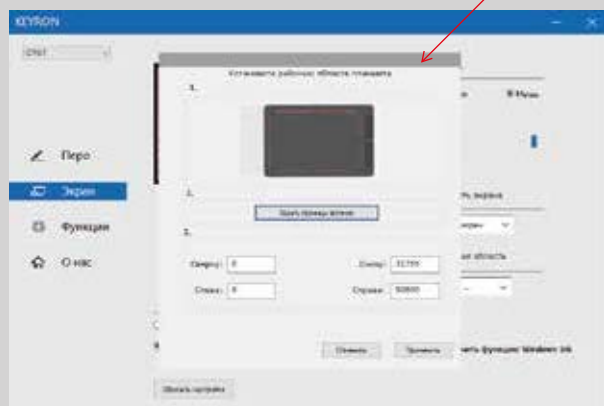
KEYRON

CTL7

Установите рабочую область планшета

1.

2.

Задать границы вручную

3.

Сверху: 0

Снизу: 31799

Слева: 0

Справа: 50800

Отмена

Применить

Перо

Экран

Функции

О нас

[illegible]

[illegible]

ть экрана

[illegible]

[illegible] область

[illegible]

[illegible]ать функцию Windows Ink

Сбросить настройки